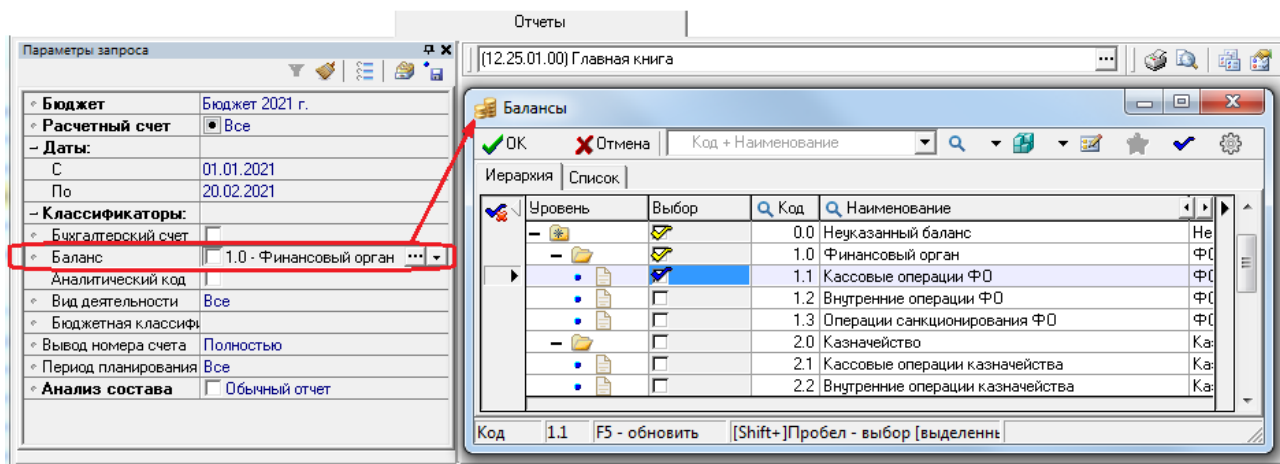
Отчеты

Параметры запроса

| | |
|---|---|
| Бюджет | Бюджет 2021 г. |
| Расчетный счет | Все |
| Даты: | |
| С | 01.01.2021 |
| По | 20.02.2021 |
| Классификаторы: | |
| Бухгалтерский счет | |
| Баланс | 1.0 - Финансовый орган |
| Аналитический код | |
| Вид деятельности | Все |
| Бюджетная классифи | |
| Вывод номера счета | Полностью |
| Период планирования | Все |
| Анализ состава | Обычный отчет |

(12.25.01.00) Главная книга

Балансы

OK Отмена Код + Наименование

Иерархия Список

| Уровень | Выбор | Код | Наименование | |
|---|---|---|---|---|
| | | 0.0 | Неуказанный баланс | Не |
| | | 1.0 | Финансовый орган | ФО |
| | | 1.1 | Кассовые операции ФО | ФО |
| | | 1.2 | Внутренние операции ФО | ФО |
| | | 1.3 | Операции санкционирования ФО | ФО |
| | | 2.0 | Казначейство | Ка |
| | | 2.1 | Кассовые операции казначейства | Ка |
| | | 2.2 | Внутренние операции казначейства | Ка |

Код 1.1 F5 - обновить [Shift+]Пробел - выбор [выделенн